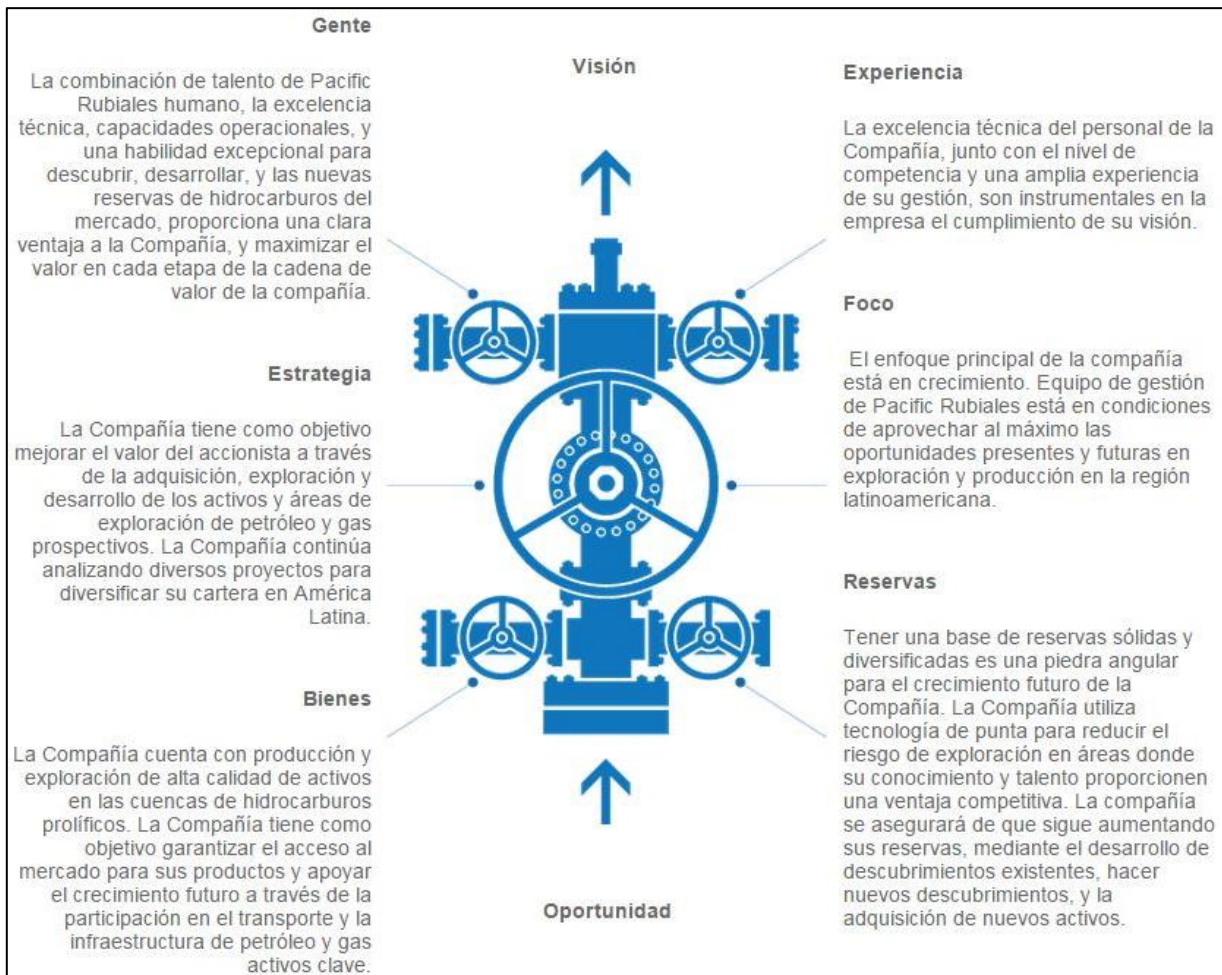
Gente

La combinación de talento de Pacific Rubiales humano, la excelencia técnica, capacidades operacionales, y una habilidad excepcional para descubrir, desarrollar, y las nuevas reservas de hidrocarburos del mercado, proporciona una clara ventaja a la Compañía, y maximizar el valor en cada etapa de la cadena de valor de la compañía.

Estrategia

La Compañía tiene como objetivo mejorar el valor del accionista a través de la adquisición, exploración y desarrollo de los activos y áreas de exploración de petróleo y gas prospectivos. La Compañía continúa analizando diversos proyectos para diversificar su cartera en América Latina.

Bienes

La Compañía cuenta con producción y exploración de alta calidad de activos en las cuencas de hidrocarburos prolíficos. La Compañía tiene como objetivo garantizar el acceso al mercado para sus productos y apoyar el crecimiento futuro a través de la participación en el transporte y la infraestructura de petróleo y gas activos clave.

Visión

Oportunidad

Experiencia

La excelencia técnica del personal de la Compañía, junto con el nivel de competencia y una amplia experiencia de su gestión, son instrumentales en la empresa el cumplimiento de su visión.

Foco

El enfoque principal de la compañía está en crecimiento. Equipo de gestión de Pacific Rubiales está en condiciones de aprovechar al máximo las oportunidades presentes y futuras en exploración y producción en la región latinoamericana.

Reservas

Tener una base de reservas sólidas y diversificadas es una piedra angular para el crecimiento futuro de la Compañía. La Compañía utiliza tecnología de punta para reducir el riesgo de exploración en áreas donde su conocimiento y talento proporcionen una ventaja competitiva. La compañía se asegurará de que sigue aumentando sus reservas, mediante el desarrollo de descubrimientos existentes, hacer nuevos descubrimientos, y la adquisición de nuevos activos.